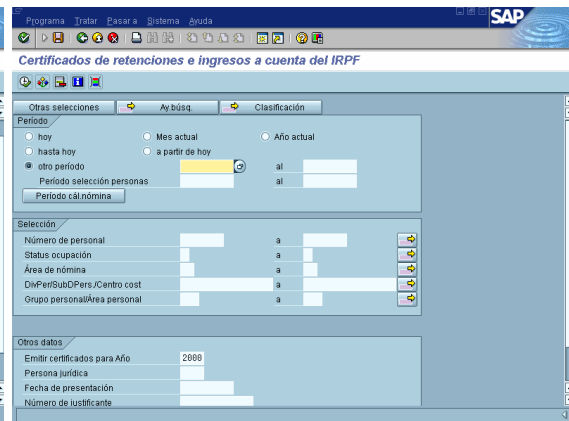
Programa Tratar Pasar a Sistema Ayuda

SAP

Certificados de retenciones e ingresos a cuenta del IRPF

Otras selecciones
Ay.búsq.
Clasificación

Período

hoy
Mes actual
Año actual
hasta hoy
a partir de hoy
otro período
al
Período selección personas
al
Período cál.nómina

Selección

Número de personal
a
Status ocupación
a
Área de nómina
a
DivPer/SubDPers./Centro cost
a
Grupo personal/Área personal
a

Otros datos

Emitir certificados para Año
2008
Persona jurídica
Fecha de presentación
Número de justificante